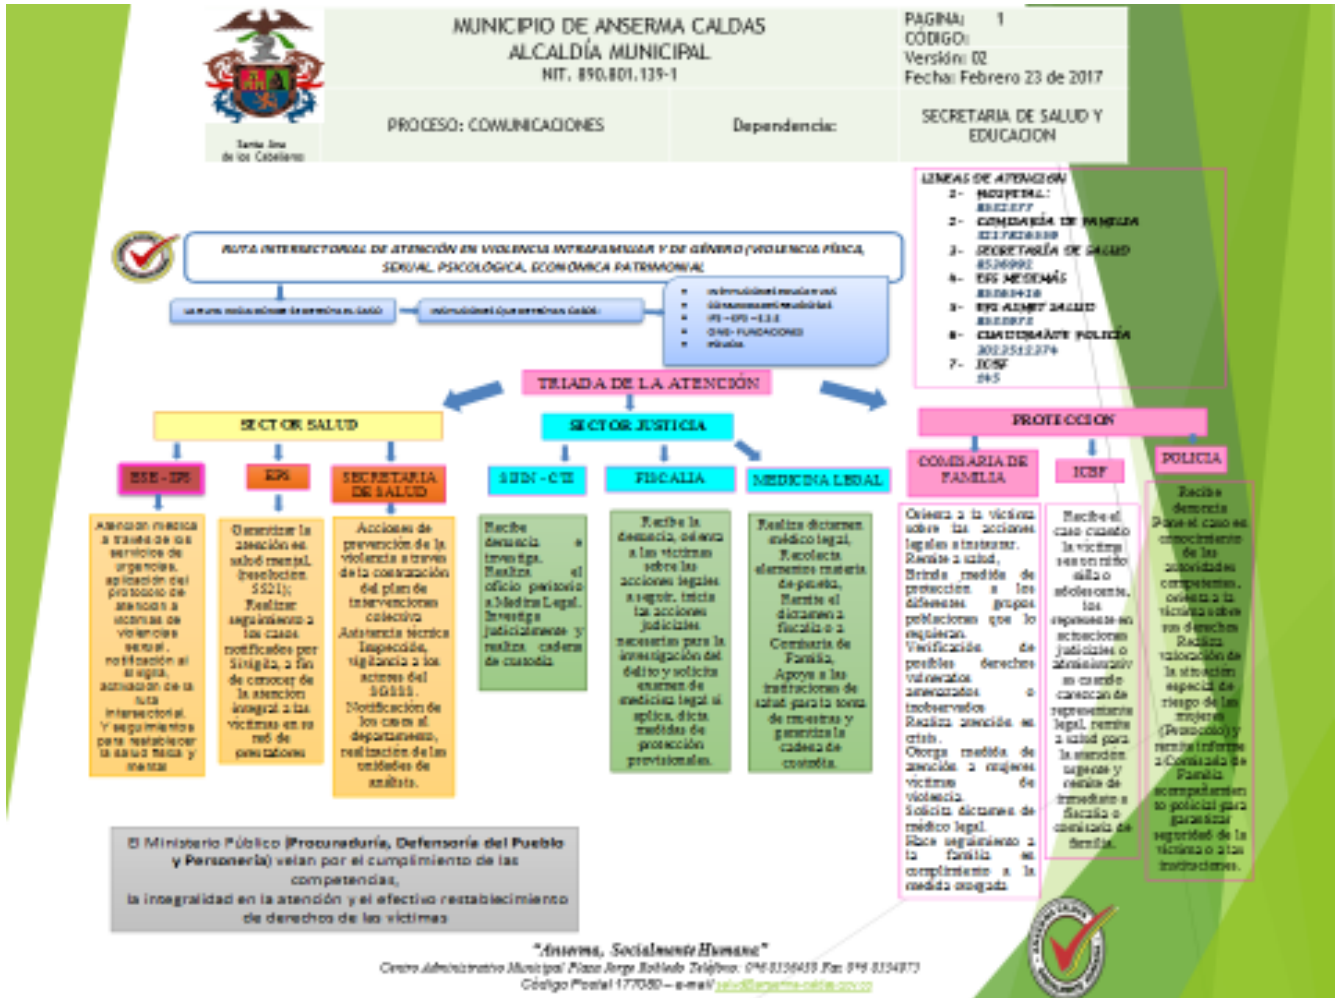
Santa Ana de los Caballeros

MUNICIPIO DE ANSERMA CALDAS
ALCALDÍA MUNICIPAL
NIT. 890.801.139-1

PAGINA: 1
CÓDIGO:
Versión: 02
Fecha: Febrero 23 de 2017

PROCESO: COMUNICACIONES

Dependencia:

SECRETARIA DE SALUD Y EDUCACION

LINEAS DE ATENCIÓN
1- HOSPITAL: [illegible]
2- COMISARÍA DE FAMILIA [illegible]
3- SECRETARÍA DE SALUD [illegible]
4- EPS ASMESMÁS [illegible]
5- EPS ASMET SALUD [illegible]
6- CUADRANTE POLICÍA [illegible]
7- ICBF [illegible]

RUTA INTERSECTORIAL DE ATENCIÓN EN VIOLENCIA INTRAFAMILIAR Y DE GÉNERO (VIOLENCIA FÍSICA, SEXUAL, PSICOLÓGICA, ECONÓMICA PATRIMONIAL

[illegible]

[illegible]

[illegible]
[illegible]
IPS – EPS – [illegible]
ONG- FUNDACIONES
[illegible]

TRIADA DE LA ATENCIÓN

SECTOR SALUD

SECTOR JUSTICIA

PROTECCION

ESE - IPS

EPS

SECRETARIA DE SALUD

SIJIN - CTI

FISCALIA

MEDICINA LEGAL

COMISARIA DE FAMILIA

ICBF

POLICIA

Atencion medica a traves de los servicios de urgencias, aplicación del protocolo de atención a víctimas de violencia sexual, notificación al sivigila, activación de la ruta intersectorial. Y seguimientos para restablecer la salud física y mental

Garantizar la atención en salud mental. (resolución 5521); Realizar seguimiento a los casos notificados por Sivigila, a fin de conocer de la atencion integral a las víctimas en su red de prestadores

Acciones de prevención de la violencia a través de la construcción del plan de intervenciones colectiva. Asistencia técnica Inspección, vigilancia a los actores del SGSSS. Notificación de los casos al departamento, realización de las unidades de análisis.

Recibe denuncia e investiga. Realiza el oficio petitorio a Medina Legal. Investiga judicialmente y realiza cadena de custodia.

Recibe la denuncia, orienta a las víctimas sobre las acciones legales a seguir, inicia las acciones judiciales necesarias para la investigación del delito y solicita examen de medicina legal si aplica, dicta medidas de protección provisionales.

Realiza dictamen médico legal, Recolecta elementos materia de prueba, Remite el dictamen a fiscalia o a Comisaria de Familia, Apoya a las instituciones de salud para la toma de muestras y garantiza la cadena de custodia.

Orienta a la víctima sobre las acciones legales a instaurar. Remite a salud. Brinda medida de protección a los diferentes grupos poblaciones que lo requieran. Verificación de posibles derechos vulnerados amenazados o inobservados. Realiza atención en crisis. Otorga medida de atención a mujeres víctimas de violencia. Solicita dictamen de médico legal. Hace seguimiento a la familia en cumplimiento a la medida otorgada.

Recibe el caso cuando la víctima sea un niño niña o adolescente, los representa en actuaciones judiciales o administrativ as cuando carezcan de representante legal, remite a salud para la atención urgente y remite de inmediato a fiscalía o comisaría de familia.

Recibe denuncia Pone el caso en conocimiento de las autoridades competentes, orienta a la víctima sobre sus derechos Realiza valoración de la situación especial de riesgo de las mujeres (Protocolo) y remite informe a Comisaría de Familia, acompañamiento policial para garantizar seguridad de la víctima o a las instituciones.

El Ministerio Público (Procuraduría, Defensoría del Pueblo y Personería) velan por el cumplimiento de las competencias, la integralidad en la atención y el efectivo restablecimiento de derechos de las víctimas

"Anserma, Socialmente Humana"
Centro Administrativo Municipal Plaza Jorge Robledo Teléfono: 096 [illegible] Fax: 096 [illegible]
Código Postal 177050 – e-mail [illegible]